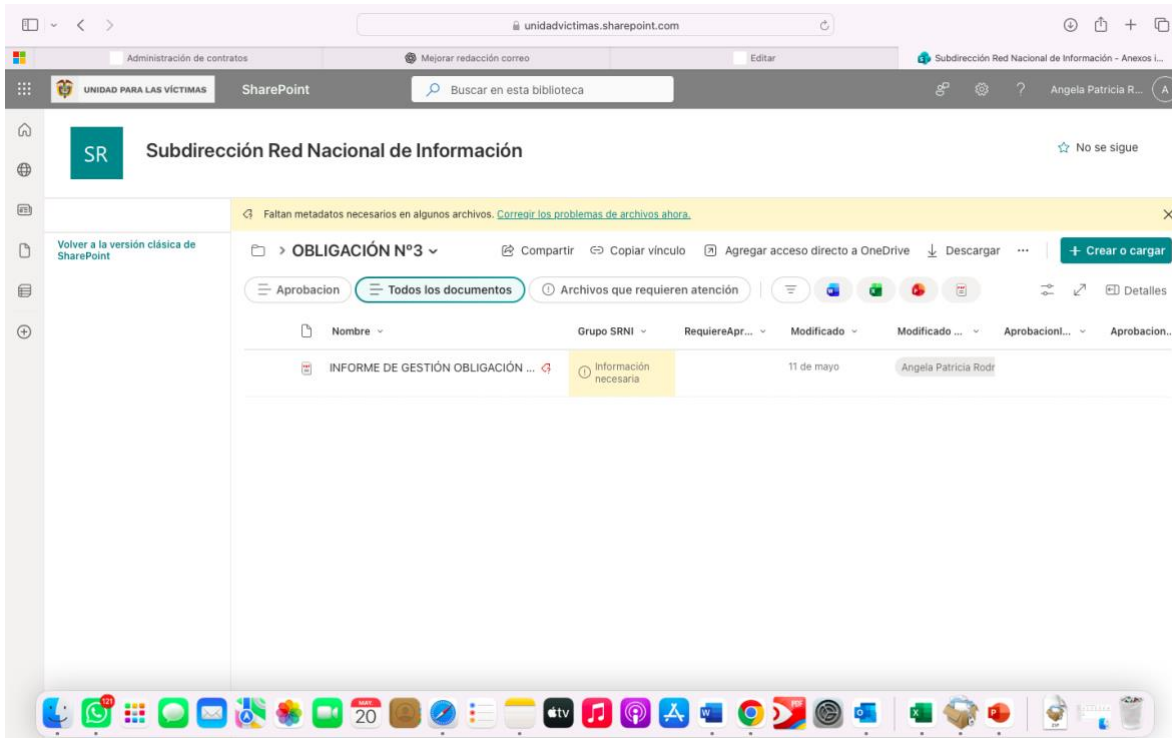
unidadvictimas.sharepoint.com

Administración de contratos

Mejorar redacción correo

Editar

Subdirección Red Nacional de Información - Anexos i...

UNIDAD PARA LAS VÍCTIMAS

SharePoint

Buscar en esta biblioteca

Angela Patricia R...

A

SR

Subdirección Red Nacional de Información

No se sigue

Faltan metadatos necesarios en algunos archivos. Corregir los problemas de archivos ahora.

Volver a la versión clásica de SharePoint

> OBLIGACIÓN Nº3

Compartir

Copiar vínculo

Agregar acceso directo a OneDrive

Descargar

...

+ Crear o cargar

Aprobacion

Todos los documentos

Archivos que requieren atención

Detalles

| Nombre | Grupo SRNI | RequiereApr... | Modificado | Modificado ... | AprobacionI... | Aprobacion... |
|---|---|---|---|---|---|---|
| INFORME DE GESTIÓN OBLIGACIÓN ... | Información necesaria | | 11 de mayo | Angela Patricia Rodr | | |

121

20